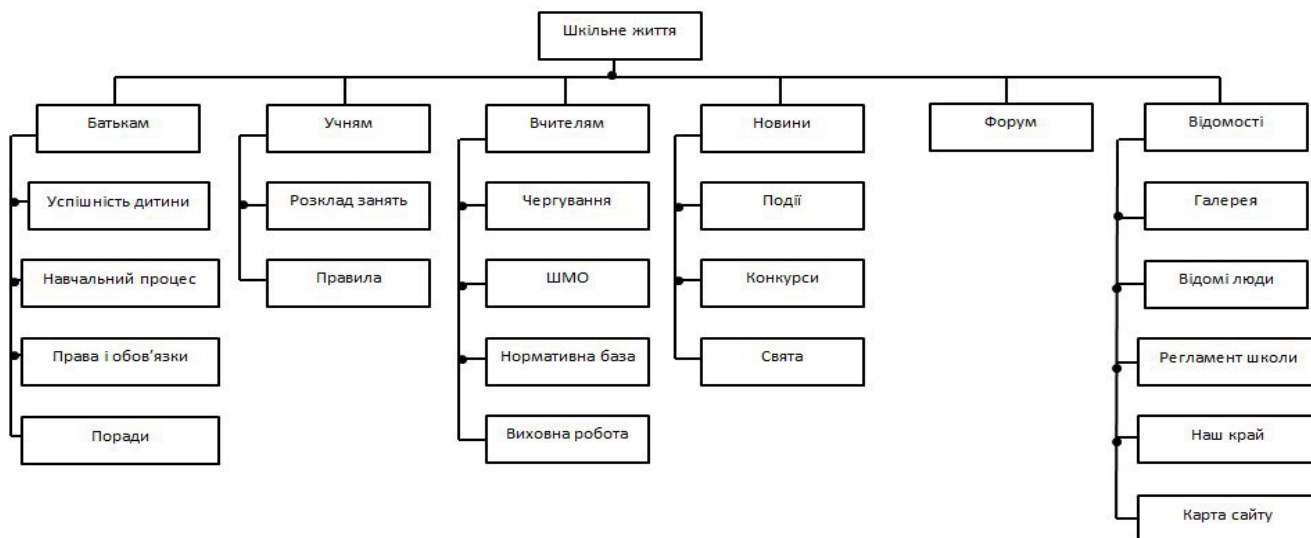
Шкільне життя

Батькам

Успішність дитини

Навчальний процес

Права і обов'язки

Поради

Учням

Розклад занять

Правила

Вчителям

Чергування

ШМО

Нормативна база

Виховна робота

Новини

Події

Конкурси

Свята

Форум

Відомості

Галерея

Відомі люди

Регламент школи

Наш край

Карта сайту